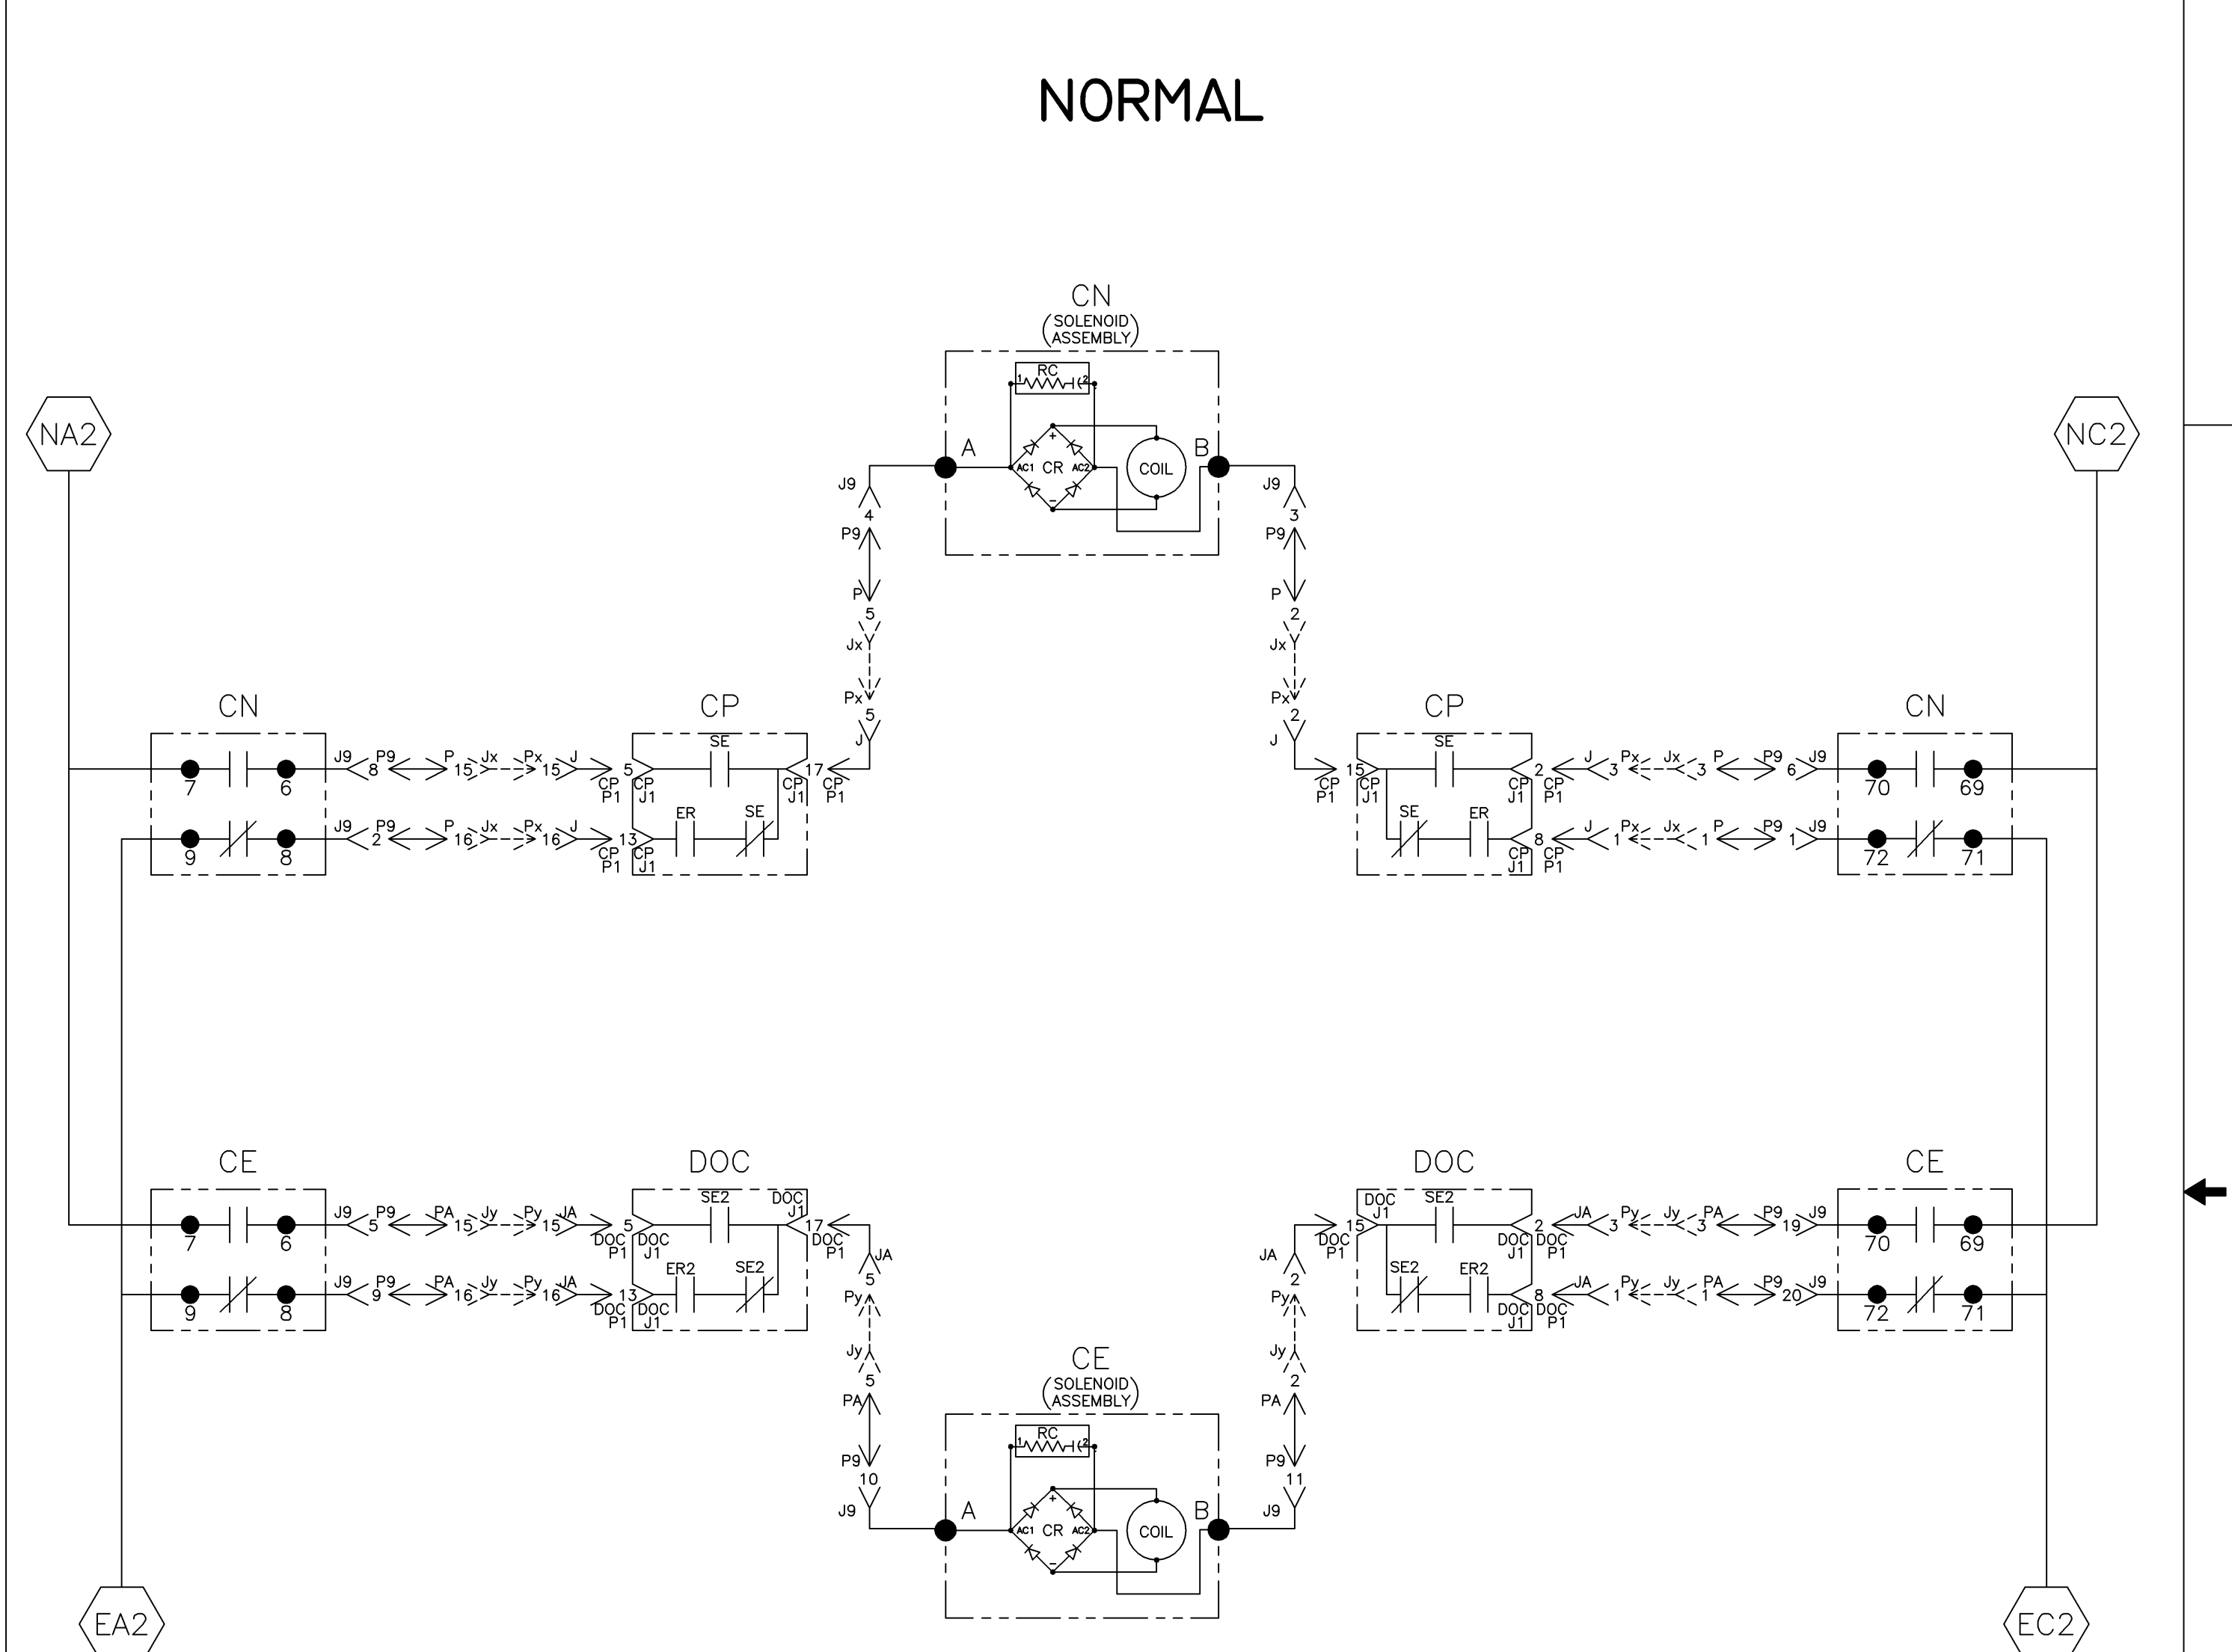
NORMAL

CN
(SOLENOID ASSEMBLY)
RC
1 2
A
AC1 CR AC2
+
−
COIL
B

J9
4
P9
P
5
Jx
Px
5
J

J9
3
P9
P
2
Jx
Px
2
J

NA2

NC2

CN
7 6
9 8
J9 P9 P Jx Px J
8 15 15 5
J9 P9 P Jx Px J
2 16 16 13
CP P1
CP J1

CP
SE
ER SE
17
CP J1
CP P1

CP
SE
15
CP P1
CP J1
SE ER
2
CP J1
CP P1
8
J Px Jx P P9 J9
3 3 6
1 1 1

CN
70 69
72 71

CE
7 6
9 8
J9 P9 PA Jy Py JA
5 15 15 5
J9 P9 PA Jy Py JA
9 16 16 13
DOC P1
DOC J1

DOC
SE2
DOC J1
ER2 SE2
17
DOC P1
JA
5
Py
Jy
5
PA
P9
10
J9

DOC
DOC J1
SE2
15
DOC P1
JA
2
Py
Jy
2
PA
P9
11
J9
SE2 ER2
2
DOC J1
DOC P1
8
JA Py Jy PA P9 J9
3 3 19
1 1 20

CE
70 69
72 71

CE
(SOLENOID ASSEMBLY)
RC
1 2
A
AC1 CR AC2
+
−
COIL
B

EA2

EC2